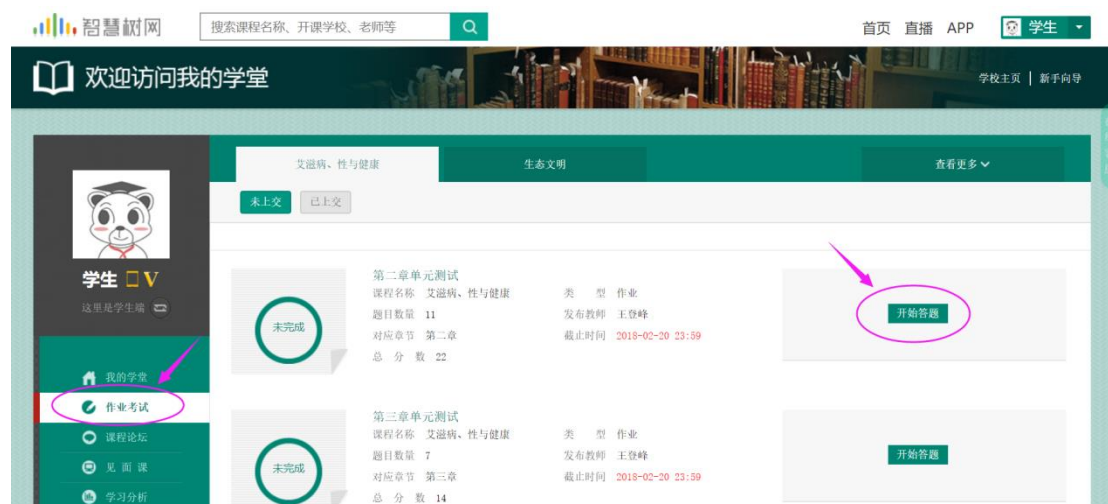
智慧树网
搜索课程名称、开课学校、老师等
首页 直播 APP 学生

欢迎访问我的学堂
学校主页 | 新手向导

艾滋病、性与健康
生态文明
查看更多

未上交 已上交

学生 V
这里是学生端

我的学堂
作业考试
课程论坛
见面课
学习分析

未完成
第二章单元测试
课程名称 艾滋病、性与健康
题目数量 11
对应章节 第二章
总分数 22
类型 作业
发布教师 王登峰
截止时间 2018-02-20 23:59
开始答题

未完成
第三章单元测试
课程名称 艾滋病、性与健康
题目数量 7
对应章节 第三章
总分数 14
类型 作业
发布教师 王登峰
截止时间 2018-02-20 23:59
开始答题